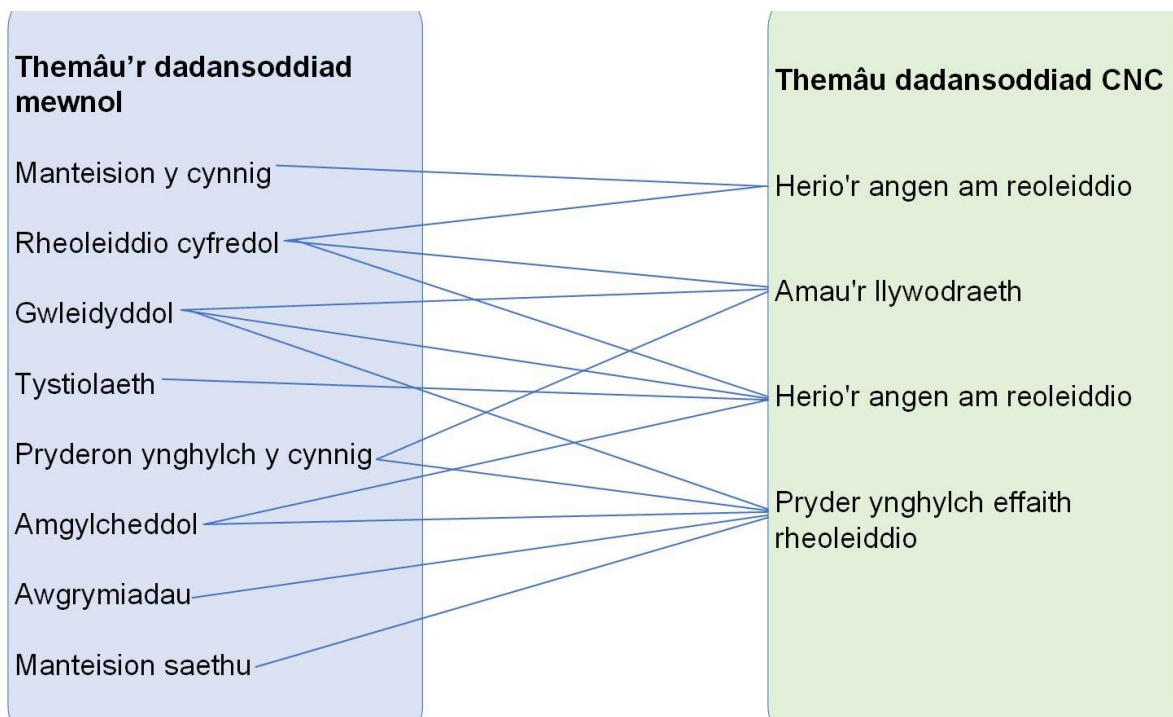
**Themâu'r dadansoddiad mewnol**

Manteision y cynnig

Rheoleiddio cyfredol

Gwleidyddol

Tystiolaeth

Pryderon ynghylch y cynnig

Amgylcheddol

Awgrymiadau

Manteision saethu

**Themâu dadansoddiad CNC**

Herio'r angen am reoleiddio

Amau'r llywodraeth

Herio'r angen am reoleiddio

Pryder ynghylch effaith rheoleiddio